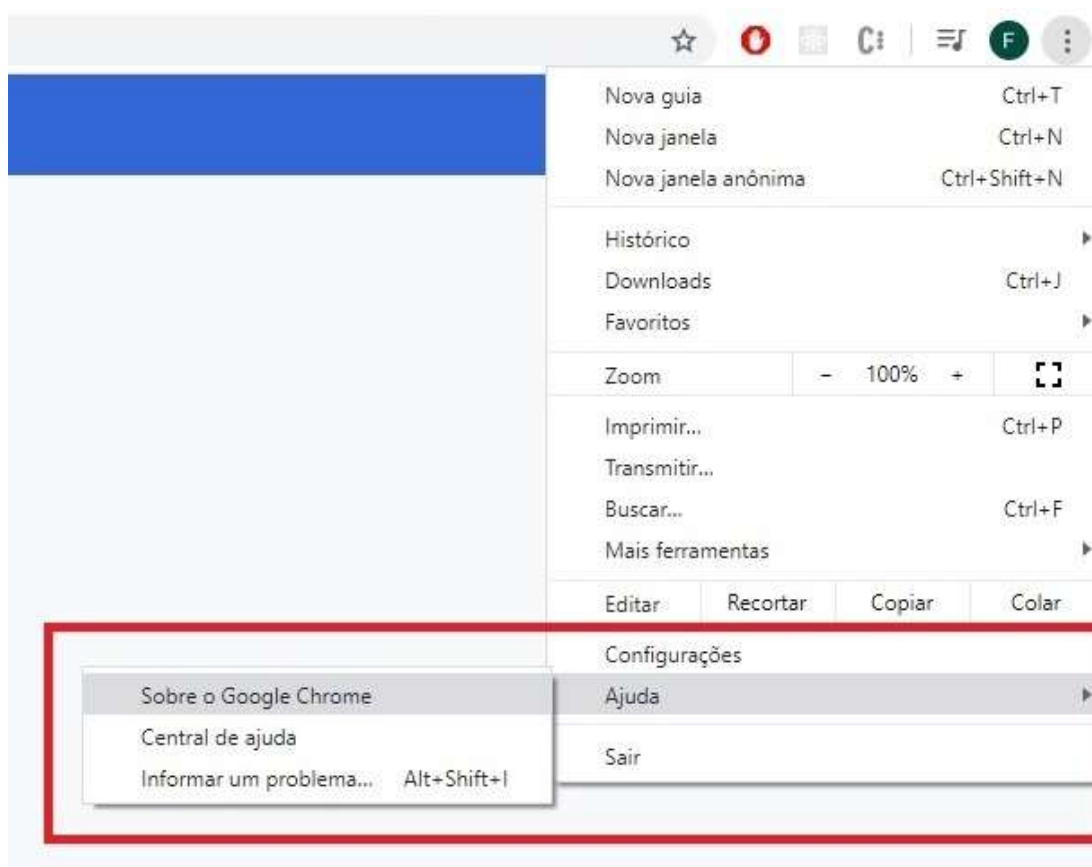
F

Nova guia Ctrl+T
Nova janela Ctrl+N
Nova janela anônima Ctrl+Shift+N

Histórico
Downloads Ctrl+J
Favoritos

Zoom – 100% +

Imprimir... Ctrl+P
Transmitir...
Buscar... Ctrl+F
Mais ferramentas

Editar Recortar Copiar Colar

Configurações
Ajuda

Sair

Sobre o Google Chrome
Central de ajuda
Informar um problema... Alt+Shift+I